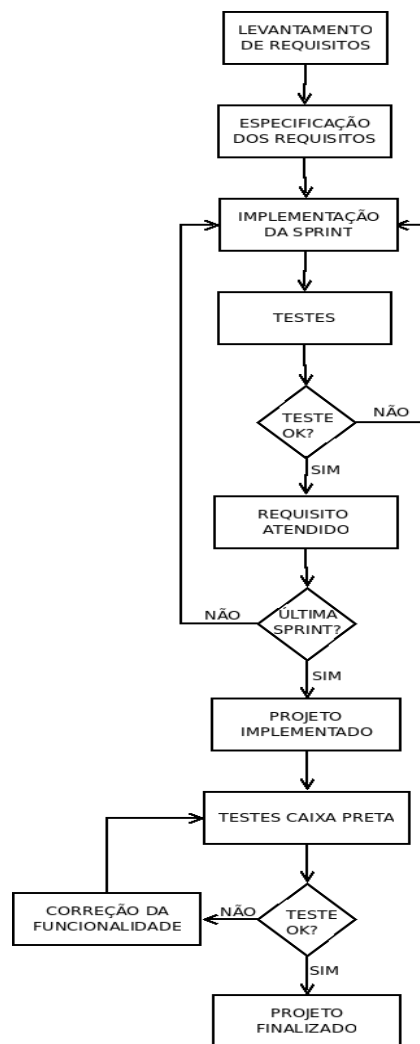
LEVANTAMENTO DE REQUISITOS

ESPECIFICAÇÃO DOS REQUISITOS

IMPLEMENTAÇÃO DA SPRINT

TESTES

TESTE OK?

NÃO

SIM

REQUISITO ATENDIDO

NÃO

ÚLTIMA SPRINT?

SIM

PROJETO IMPLEMENTADO

TESTES CAIXA PRETA

CORREÇÃO DA FUNCIONALIDADE

NÃO

TESTE OK?

SIM

PROJETO FINALIZADO